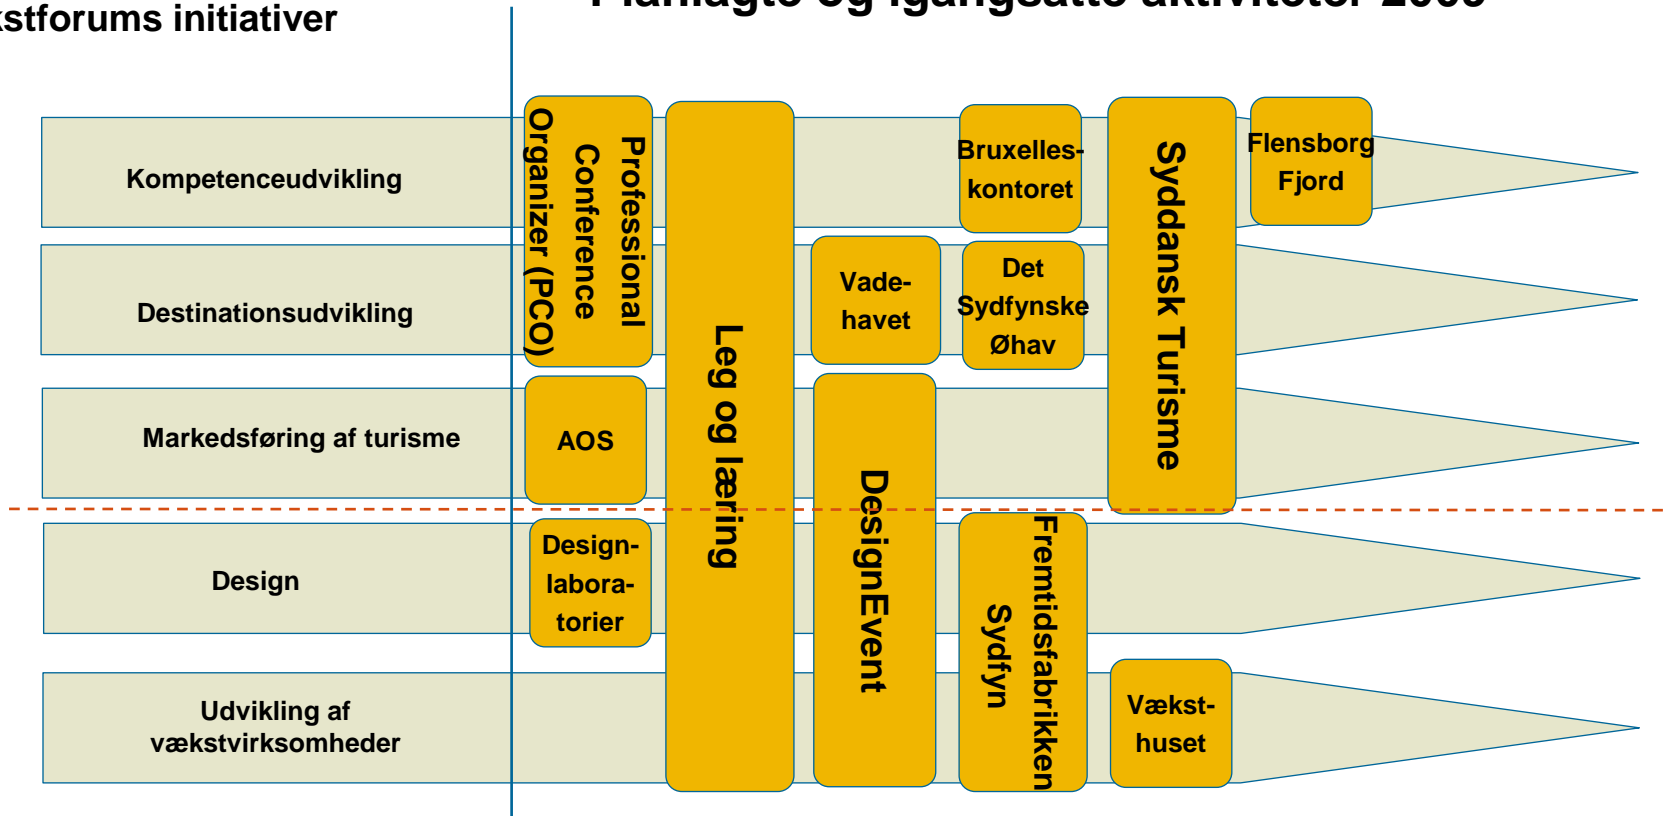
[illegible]stforums initiativer

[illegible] og igangsatte aktiviteter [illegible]

Kompetenceudvikling

Destinationsudvikling

Markedsføring af turisme

Design

Udvikling af vækstvirksomheder

Professional Conference Organizer (PCO)

AOS

Designlaboratorier

Leg og læring

Vadehavet

DesignEvent

Bruxelleskontoret

Det Sydfynske Øhav

Fremtidsfabrikken Sydfyn

Syddansk Turisme

Flensborg Fjord

Vækst-huset